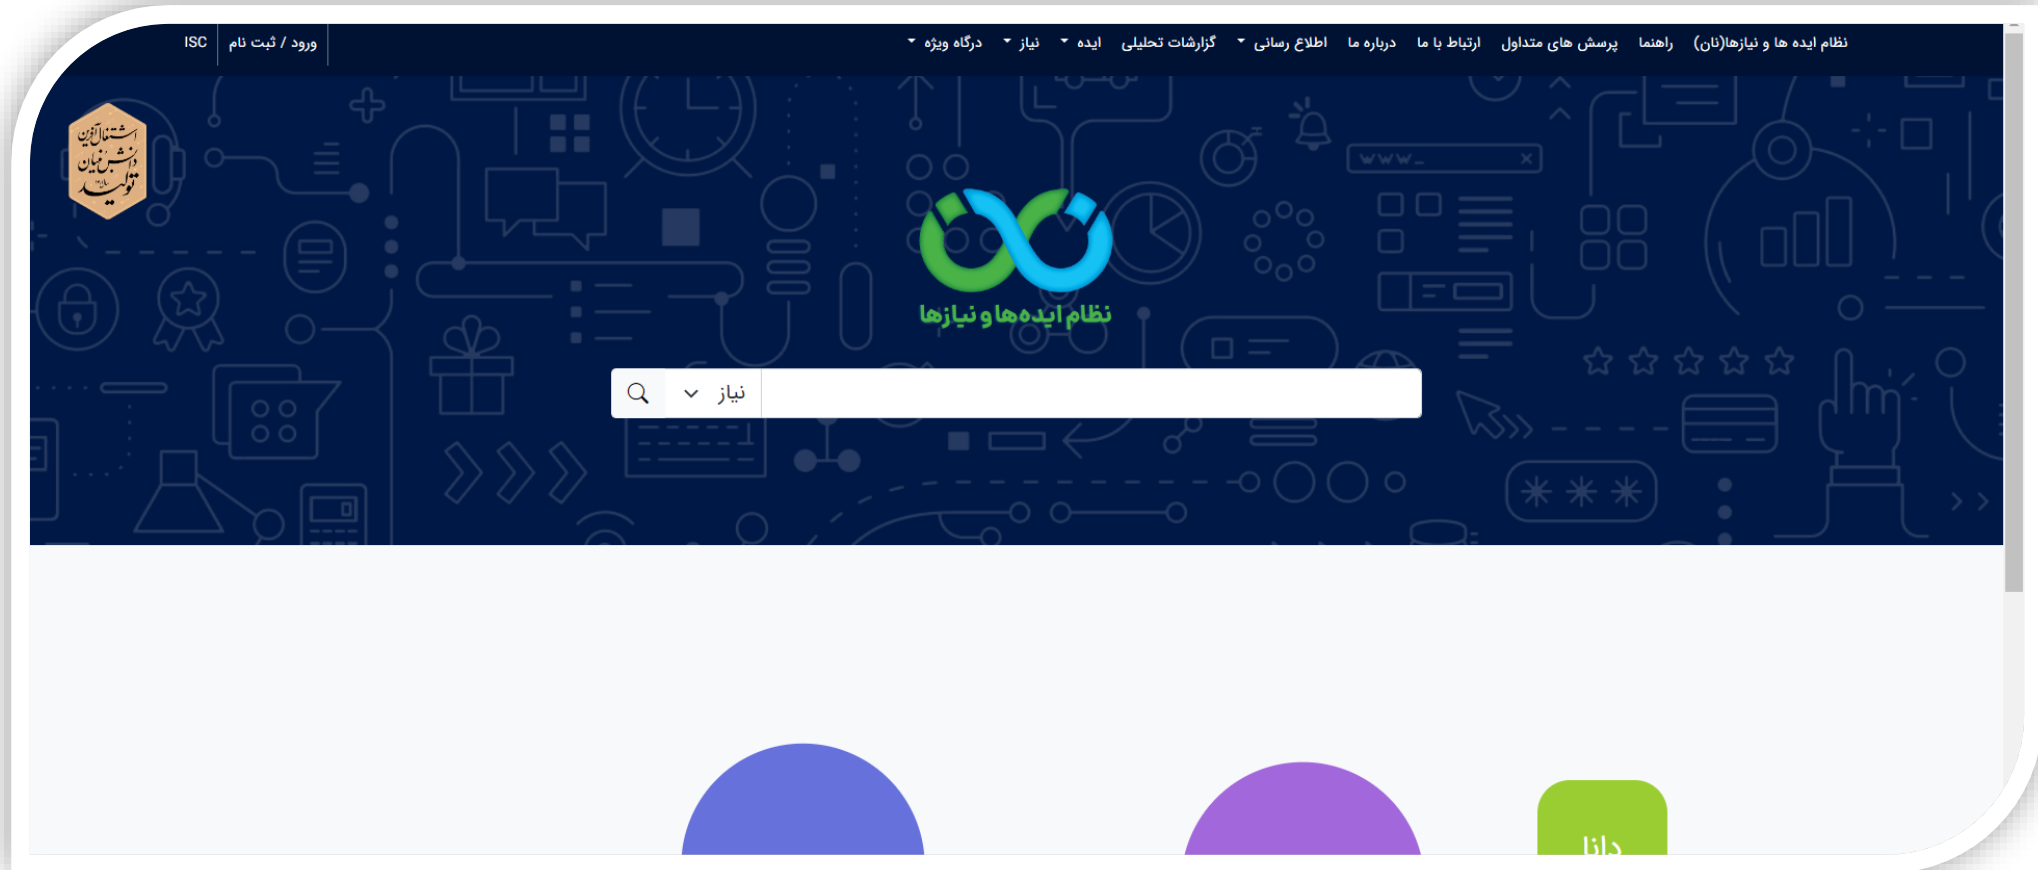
نظام ایده ها و نیازها(نان) راهنما پرسش های متداول ارتباط با ما درباره ما اطلاع رسانی گزارشات تحلیلی ایده نیاز درگاه ویژه

ورود / ثبت نام ISC

استقلال آفرین دانش بنیان تولید

نظام ایده‌ها و نیازها

نیاز

دانا